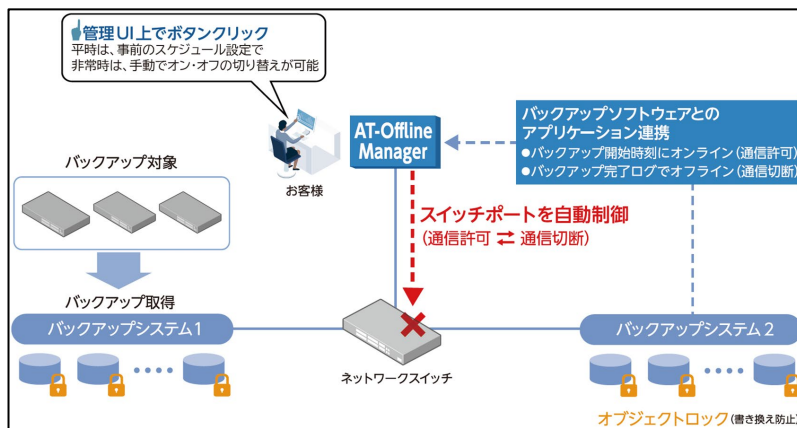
管理UI上でボタンクリック
平時は、事前のスケジュール設定で
非常時は、手動でオン・オフの切り替えが可能

AT-Offline Manager

バックアップソフトウェアとのアプリケーション連携
●バックアップ開始時刻にオンライン（通信許可）
●バックアップ完了ログでオフライン（通信切断）

バックアップ対象

お客様

スイッチポートを自動制御
（通信許可 ⇄ 通信切断）

バックアップ取得

バックアップシステム1

バックアップシステム2

ネットワークスイッチ

オブジェクトロック（書き換え防止）